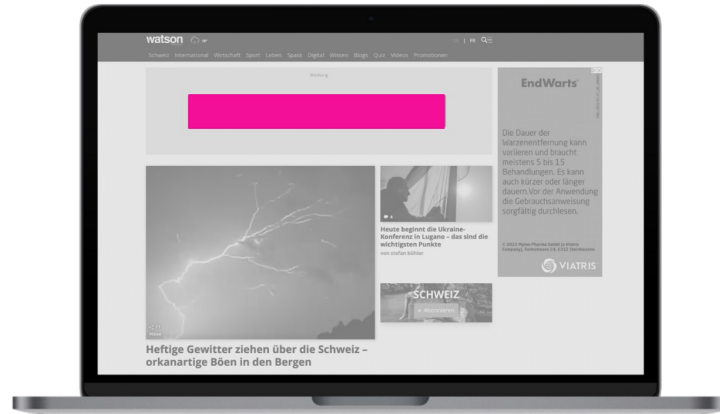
watson

Schweiz International Wirtschaft Sport Leben Spass Digital Wissen Blogs Quiz Videos Promotionen

Werbung

EndWarts

Die Dauer der Warzenentfernung kann variieren und braucht meistens 5 bis 15 Behandlungen. Es kann auch kürzer oder länger dauern. Vor der Anwendung die Gebrauchsanweisung sorgfältig durchlesen.

VIATRIS

Heute beginnt die Ukraine-Konferenz in Lugano – das sind die wichtigsten Punkte

von Stefan Bühler

SCHWEIZ

Heftige Gewitter ziehen über die Schweiz – orkanartige Böen in den Bergen